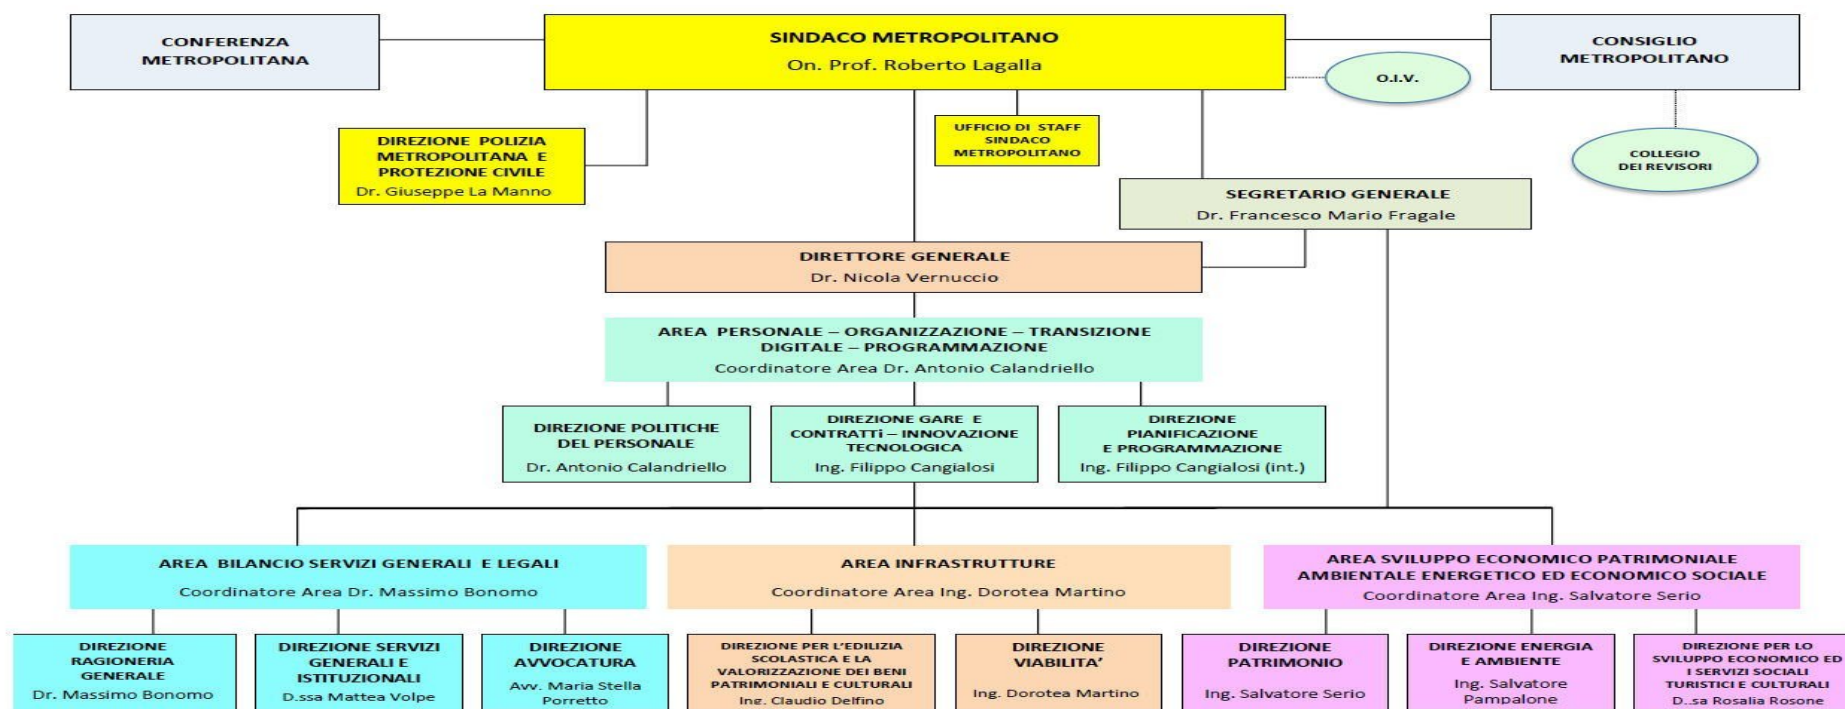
CONFERENZA METROPOLITANA

SINDACO METROPOLITANO
On. Prof. Roberto Lagalla

CONSIGLIO METROPOLITANO

O.I.V.

COLLEGIO DEI REVISORI

DIREZIONE POLIZIA METROPOLITANA E PROTEZIONE CIVILE
Dr. Giuseppe La Manno

UFFICIO DI STAFF SINDACO METROPOLITANO

SEGRETARIO GENERALE
Dr. Francesco Mario Fragale

DIRETTORE GENERALE
Dr. Nicola Vernuccio

AREA PERSONALE – ORGANIZZAZIONE – TRANSIZIONE DIGITALE – PROGRAMMAZIONE
Coordinatore Area Dr. Antonio Calandriello

DIREZIONE POLITICHE DEL PERSONALE
Dr. Antonio Calandriello

DIREZIONE GARE E CONTRATTI – INNOVAZIONE TECNOLOGICA
Ing. Filippo Cangialosi

DIREZIONE PIANIFICAZIONE E PROGRAMMAZIONE
Ing. Filippo Cangialosi (int.)

AREA BILANCIO SERVIZI GENERALI E LEGALI
Coordinatore Area Dr. Massimo Bonomo

AREA INFRASTRUTTURE
Coordinatore Area Ing. Dorotea Martino

AREA SVILUPPO ECONOMICO PATRIMONIALE AMBIENTALE ENERGETICO ED ECONOMICO SOCIALE
Coordinatore Area Ing. Salvatore Serio

DIREZIONE RAGIONERIA GENERALE
Dr. Massimo Bonomo

DIREZIONE SERVIZI GENERALI E ISTITUZIONALI
D.ssa Mattea Volpe

DIREZIONE AVVOCATURA
Avv. Maria Stella Porretto

DIREZIONE PER L'EDILIZIA SCOLASTICA E LA VALORIZZAZIONE DEI BENI PATRIMONIALI E CULTURALI
Ing. Claudio Delfino

DIREZIONE VIABILITA'
Ing. Dorotea Martino

DIREZIONE PATRIMONIO
Ing. Salvatore Serio

DIREZIONE ENERGIA E AMBIENTE
Ing. Salvatore Pampalone

DIREZIONE PER LO SVILUPPO ECONOMICO ED I SERVIZI SOCIALI TURISTICI E CULTURALI
D..sa Rosalia Rosone